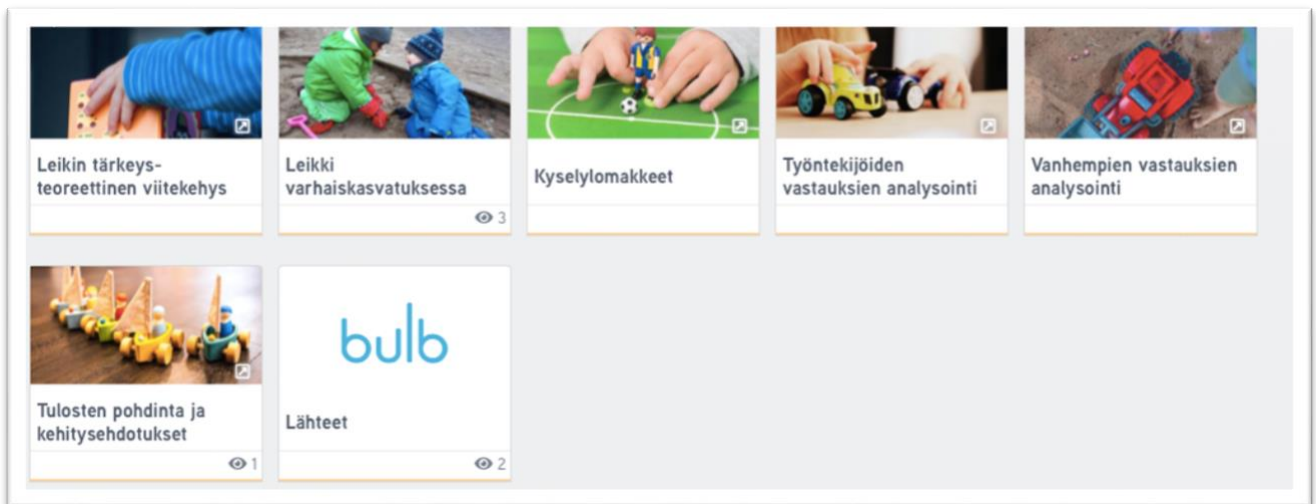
Leikin tärkeysteoreettinen viitekehys

Leikki varhaiskasvatuksessa

3

Kyselylomakkeet

Työntekijöiden vastauksien analysointi

Vanhempien vastauksien analysointi

Tulosten pohdinta ja kehitysehdotukset

1

bulb

Lähteet

2